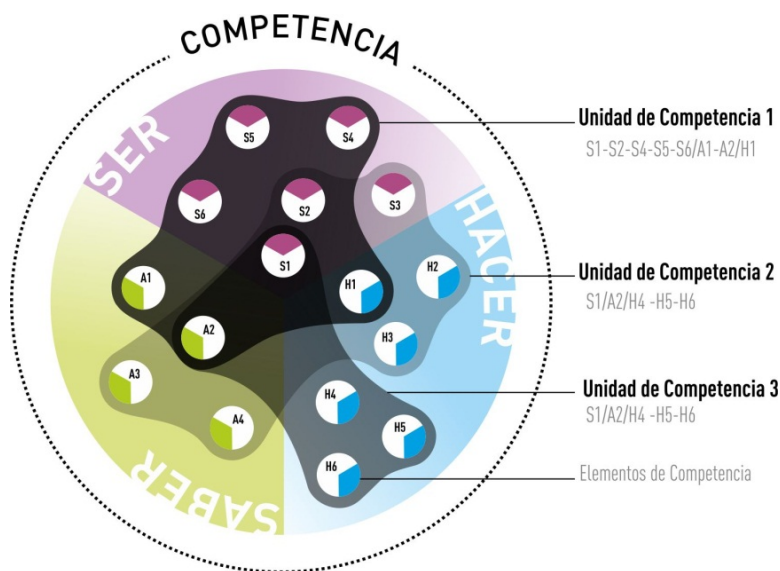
COMPETENCIA

SER

HACER

SABER

S5
S4
S6
S2
S3
S1
A1
H1
H2
A2
H3
A3
H4
A4
H5
H6

Unidad de Competencia 1
S1-S2-S4-S5-S6/A1-A2/H1

Unidad de Competencia 2
S1/A2/H4 -H5-H6

Unidad de Competencia 3
S1/A2/H4 -H5-H6

Elementos de Competencia